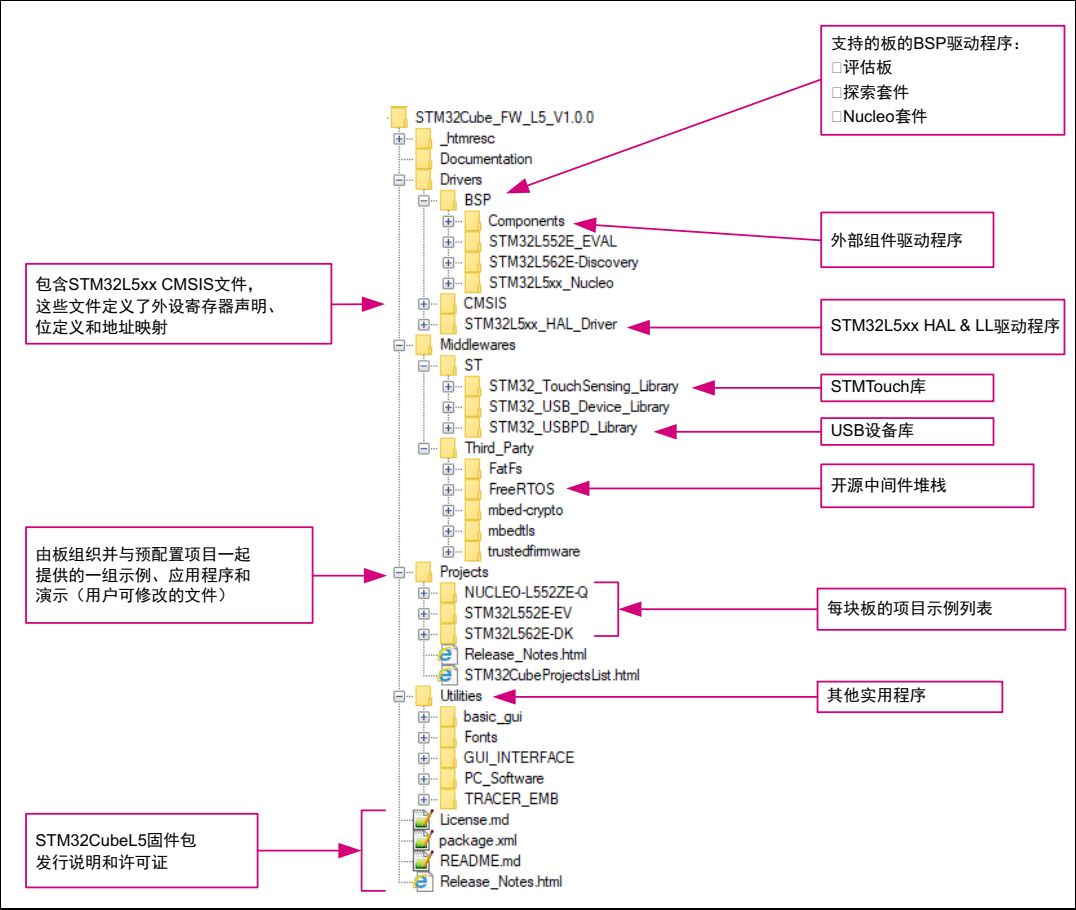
支持的板的BSP驱动程序：
□评估板
□探索套件
□Nucleo套件

STM32Cube_FW_L5_V1.0.0
_htmresc
Documentation
Drivers
BSP
Components
STM32L552E_EVAL
STM32L562E-Discovery
STM32L5xx_Nucleo
CMSIS
STM32L5xx_HAL_Driver
Middlewares
ST
STM32_TouchSensing_Library
STM32_USB_Device_Library
STM32_USBPD_Library
Third_Party
FatFs
FreeRTOS
mbed-crypto
mbedtls
trustedfirmware
Projects
NUCLEO-L552ZE-Q
STM32L552E-EV
STM32L562E-DK
Release_Notes.html
STM32CubeProjectsList.html
Utilities
basic_gui
Fonts
GUI_INTERFACE
PC_Software
TRACER_EMB
License.md
package.xml
README.md
Release_Notes.html

外部组件驱动程序

包含STM32L5xx CMSIS文件，这些文件定义了外设寄存器声明、位定义和地址映射

STM32L5xx HAL & LL驱动程序

STMTouch库

USB设备库

开源中间件堆栈

由板组织并与预配置项目一起提供的一组示例、应用程序和演示（用户可修改的文件）

每块板的项目示例列表

其他实用程序

STM32CubeL5固件包发行说明和许可证